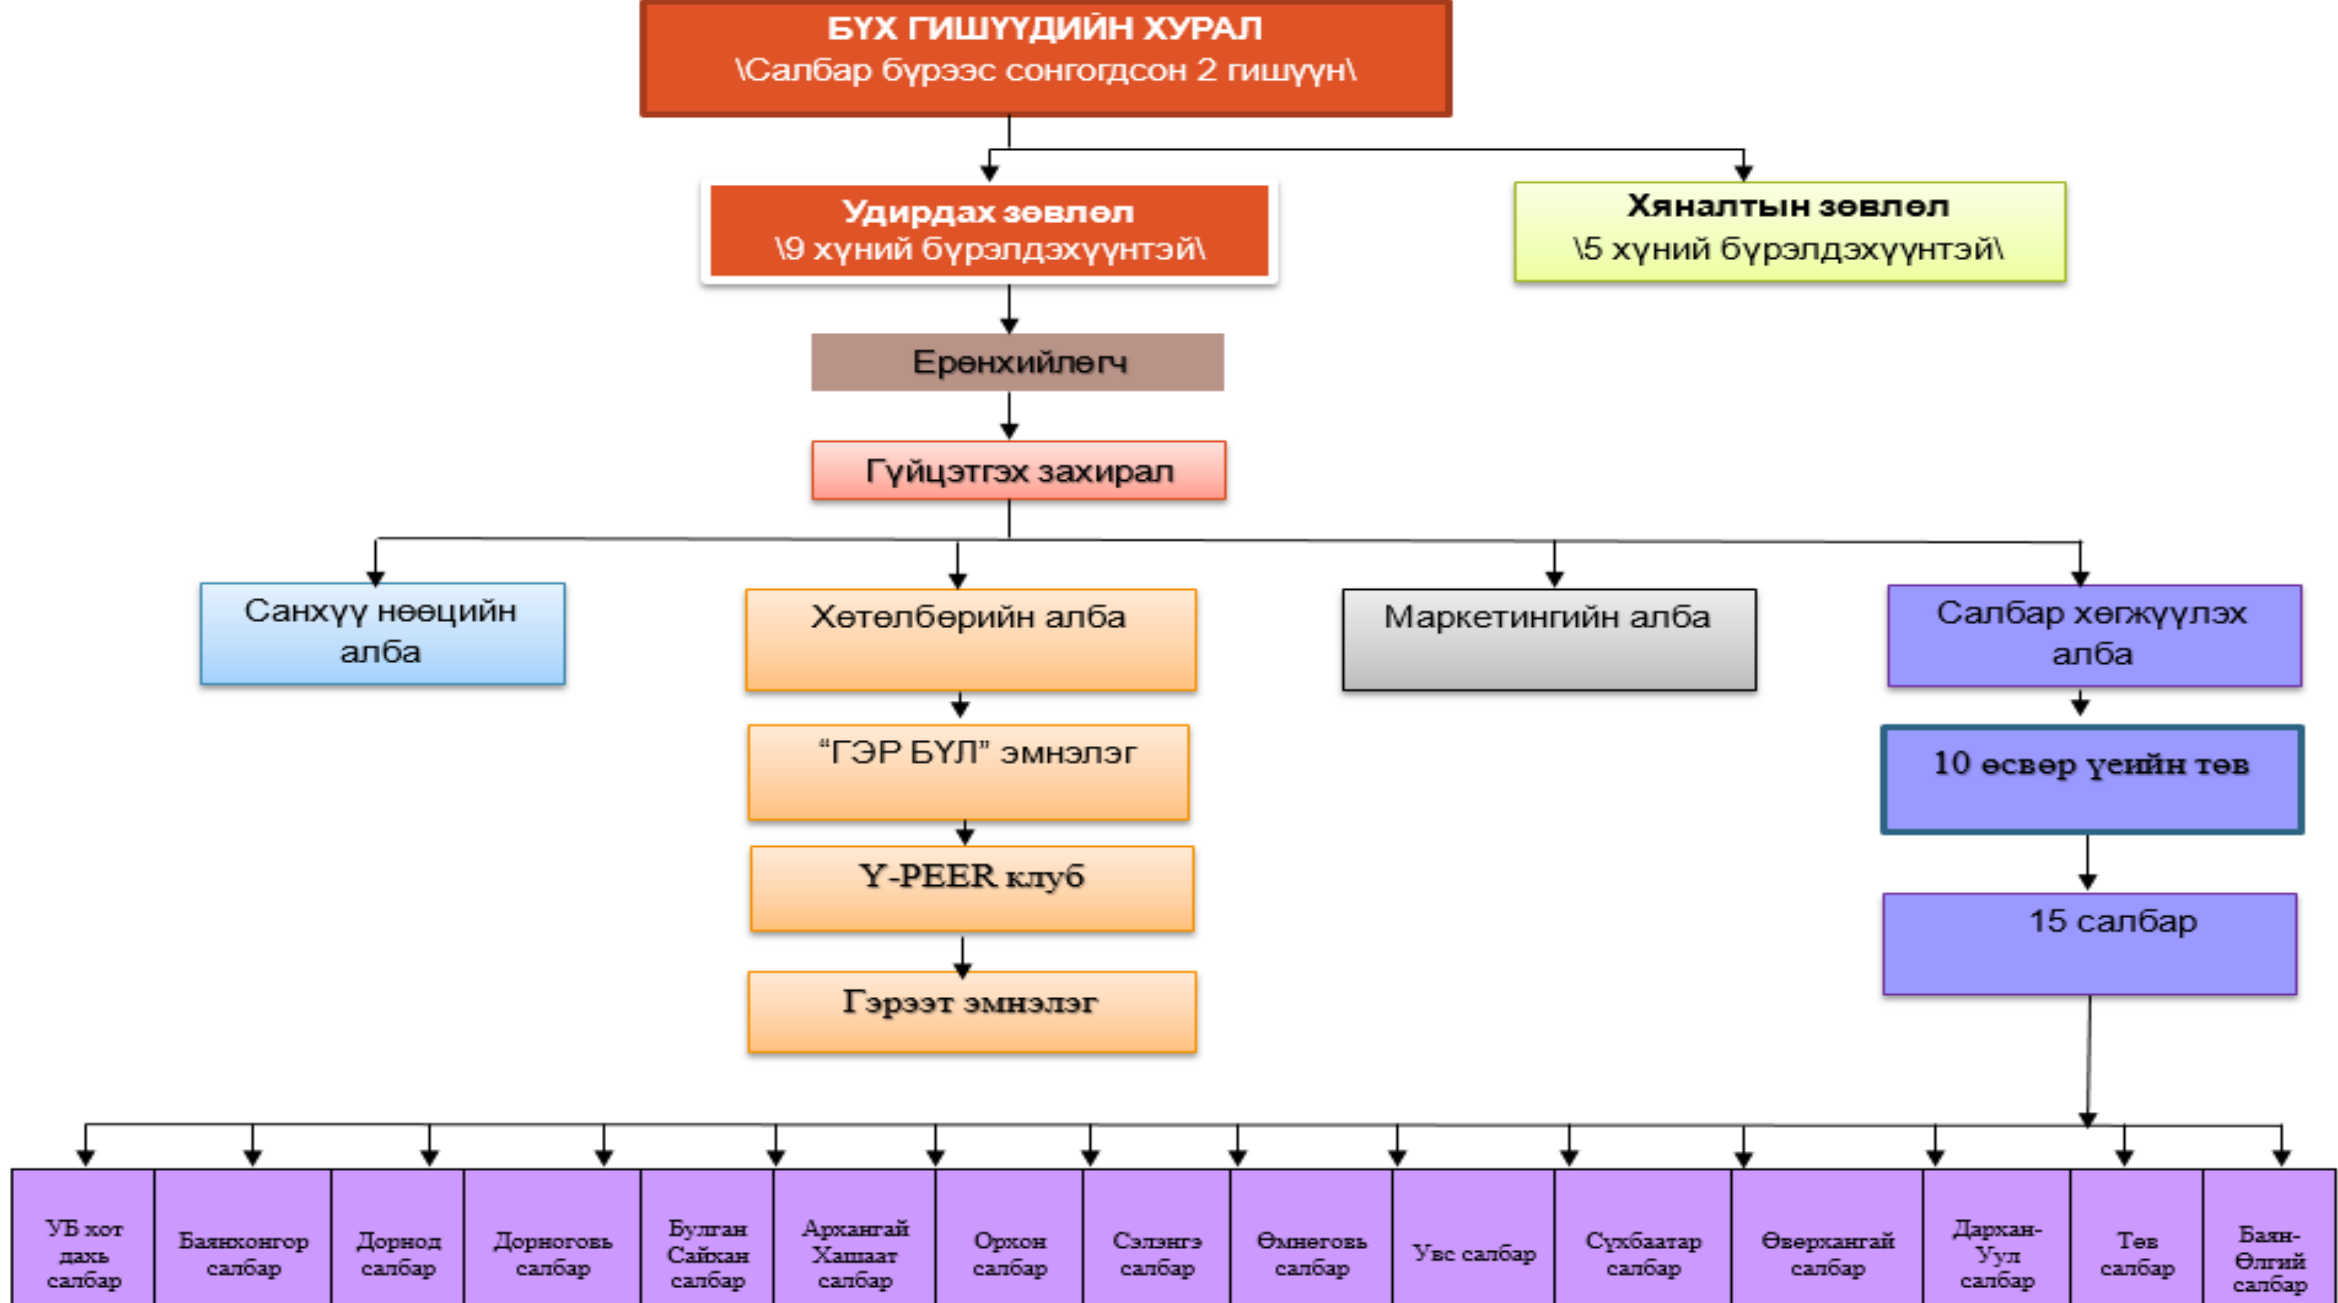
БҮХ ГИШҮҮДИЙН ХУРАЛ
\Салбар бүрээс сонгогдсон 2 гишүүн\

Удирдах зөвлөл
\9 хүний бүрэлдэхүүнтэй\

Хяналтын зөвлөл
\5 хүний бүрэлдэхүүнтэй\

Ерөнхийлөгч

Гүйцэтгэх захирал

Санхүү нөөцийн алба

Хөтөлбөрийн алба

Маркетингийн алба

Салбар хөгжүүлэх алба

"ГЭР БҮЛ" эмнэлэг

Y-PEER клуб

Гэрээт эмнэлэг

10 өсвөр үеийн төв

15 салбар

| УБ хот дахь салбар | Баянхонгор салбар | Дорнод салбар | Дорноговь салбар | Булган Сайхан салбар | Архангай Хашаат салбар | Орхон салбар | Сэлэнгэ салбар | Өмнөговь салбар | Увс салбар | Сүхбаатар салбар | Өвөрхангай салбар | Дархан-Уул салбар | Төв салбар | Баян-Өлгий салбар |
|---|---|---|---|---|---|---|---|---|---|---|---|---|---|---|